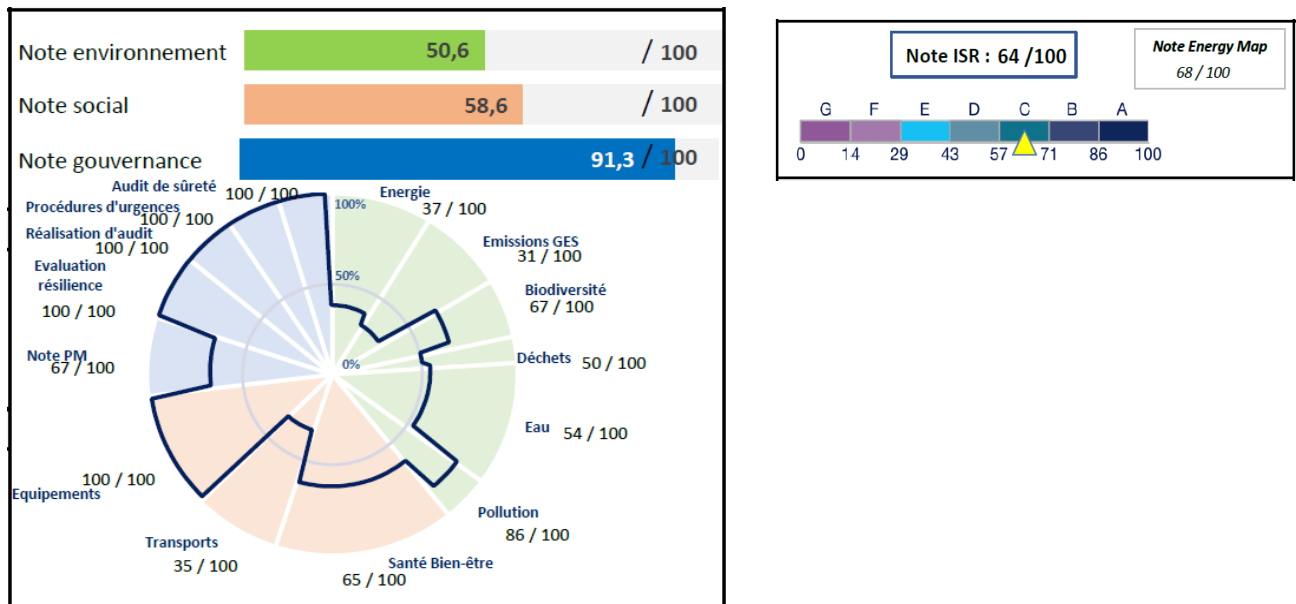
Note environnement 50,6 / 100

Note social 58,6 / 100

Note gouvernance 91,3 / 100

Audit de sûreté 100 / 100

Procédures d'urgences 100 / 100

Réalisation d'audit 100 / 100

Evaluation résilience 100 / 100

Note PM 67 / 100

Equipements 100 / 100

Transports 35 / 100

Santé Bien-être 65 / 100

Pollution 86 / 100

Eau 54 / 100

Déchets 50 / 100

Biodiversité 67 / 100

Emissions GES 31 / 100

Energie 37 / 100

100%

50%

0%

Note ISR : 64 /100

Note Energy Map
68 / 100

G F E D C B A

0 14 29 43 57 71 86 100